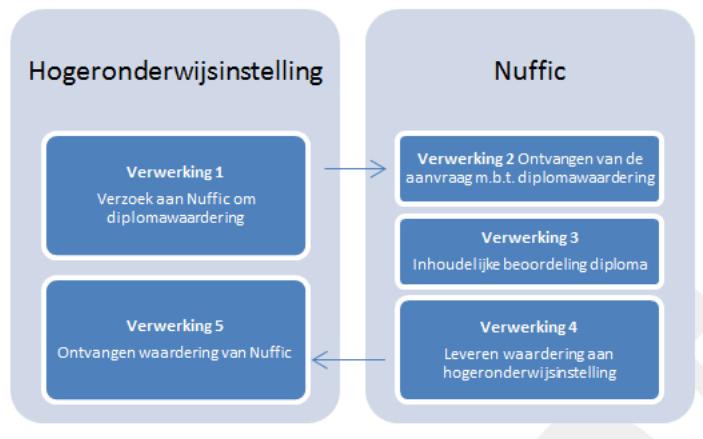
Hogeronderwijsinstelling

Verwerking 1
Verzoek aan Nuffic om diplomawaardering

Verwerking 5
Ontvangen waardering van Nuffic

Nuffic

Verwerking 2 Ontvangen van de aanvraag m.b.t. diplomawaardering

Verwerking 3
Inhoudelijke beoordeling diploma

Verwerking 4
Leveren waardering aan hogeronderwijsinstelling